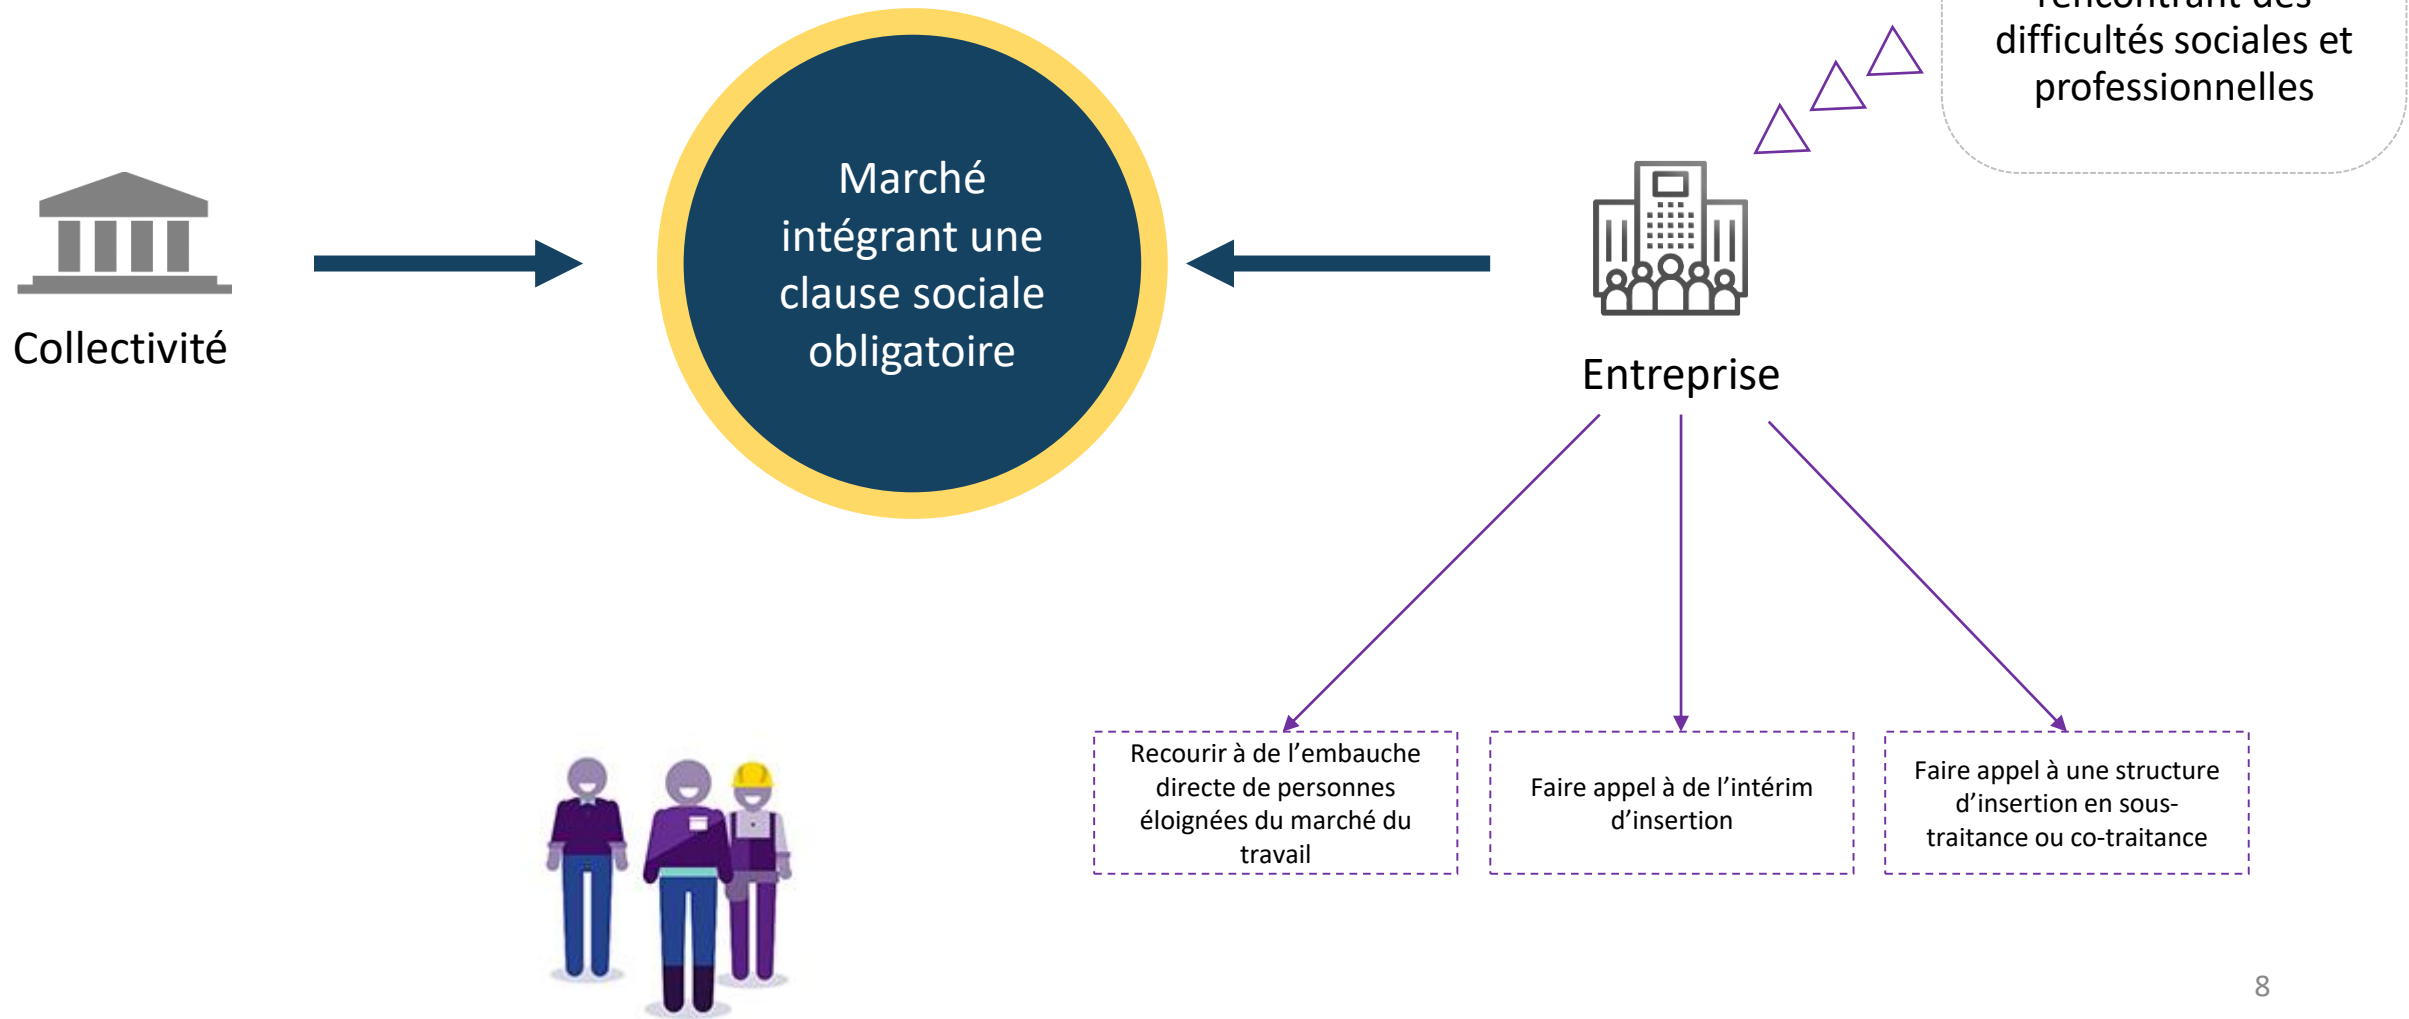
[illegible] difficultés sociales et professionnelles

Collectivité

Marché intégrant une clause sociale obligatoire

Entreprise

Recourir à de l'embauche directe de personnes éloignées du marché du travail

Faire appel à de l'intérim d'insertion

Faire appel à une structure d'insertion en sous-traitance ou co-traitance

8